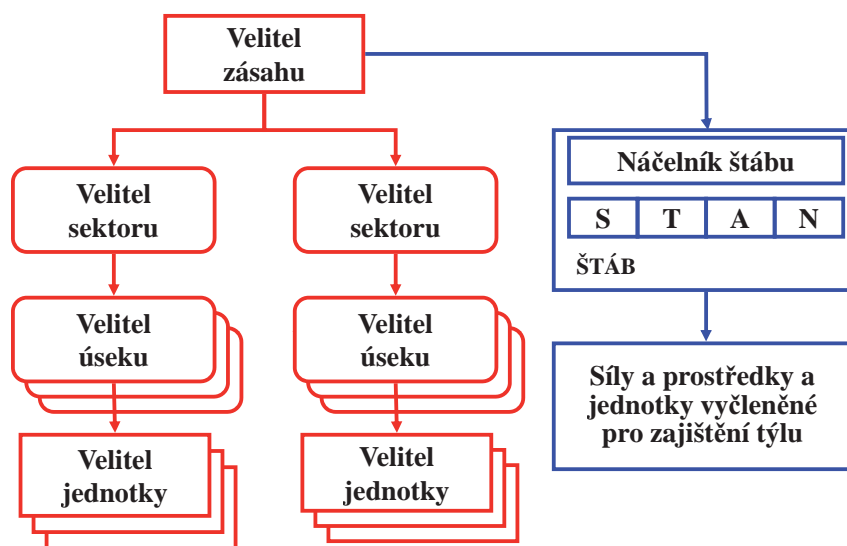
Velitel zásahu

Velitel sektoru

Velitel sektoru

Velitel úseku

Velitel úseku

Velitel jednotky

Velitel jednotky

Náčelník štábu

| S | T | A | N |
|---|---|---|---|

ŠTÁB

Síly a prostředky a jednotky vyčleněné pro zajištění týlu